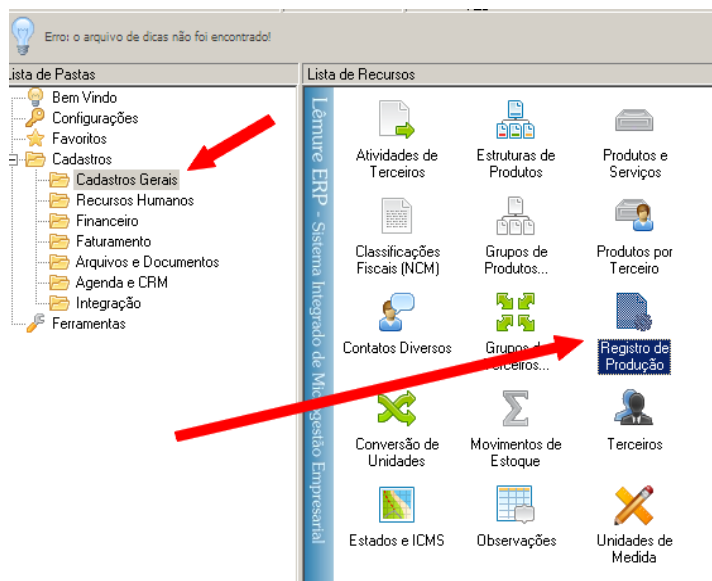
Erro: o arquivo de dicas não foi encontrado!

Lista de Pastas
Bem Vindo
Configurações
Favoritos
Cadastros
Cadastros Gerais
Recursos Humanos
Financeiro
Faturamento
Arquivos e Documentos
Agenda e CRM
Integração
Ferramentas

Lista de Recursos
Lêmure ERP - Sistema Integrado de Microgestão Empresarial

Atividades de Terceiros
Estruturas de Produtos
Produtos e Serviços
Classificações Fiscais (NCM)
Grupos de Produtos...
Produtos por Terceiro
Contatos Diversos
Grupos d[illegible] Terceiros...
Registro de Produção
Conversão de Unidades
Movimentos de Estoque
Terceiros
Estados e ICMS
Observações
Unidades de Medida